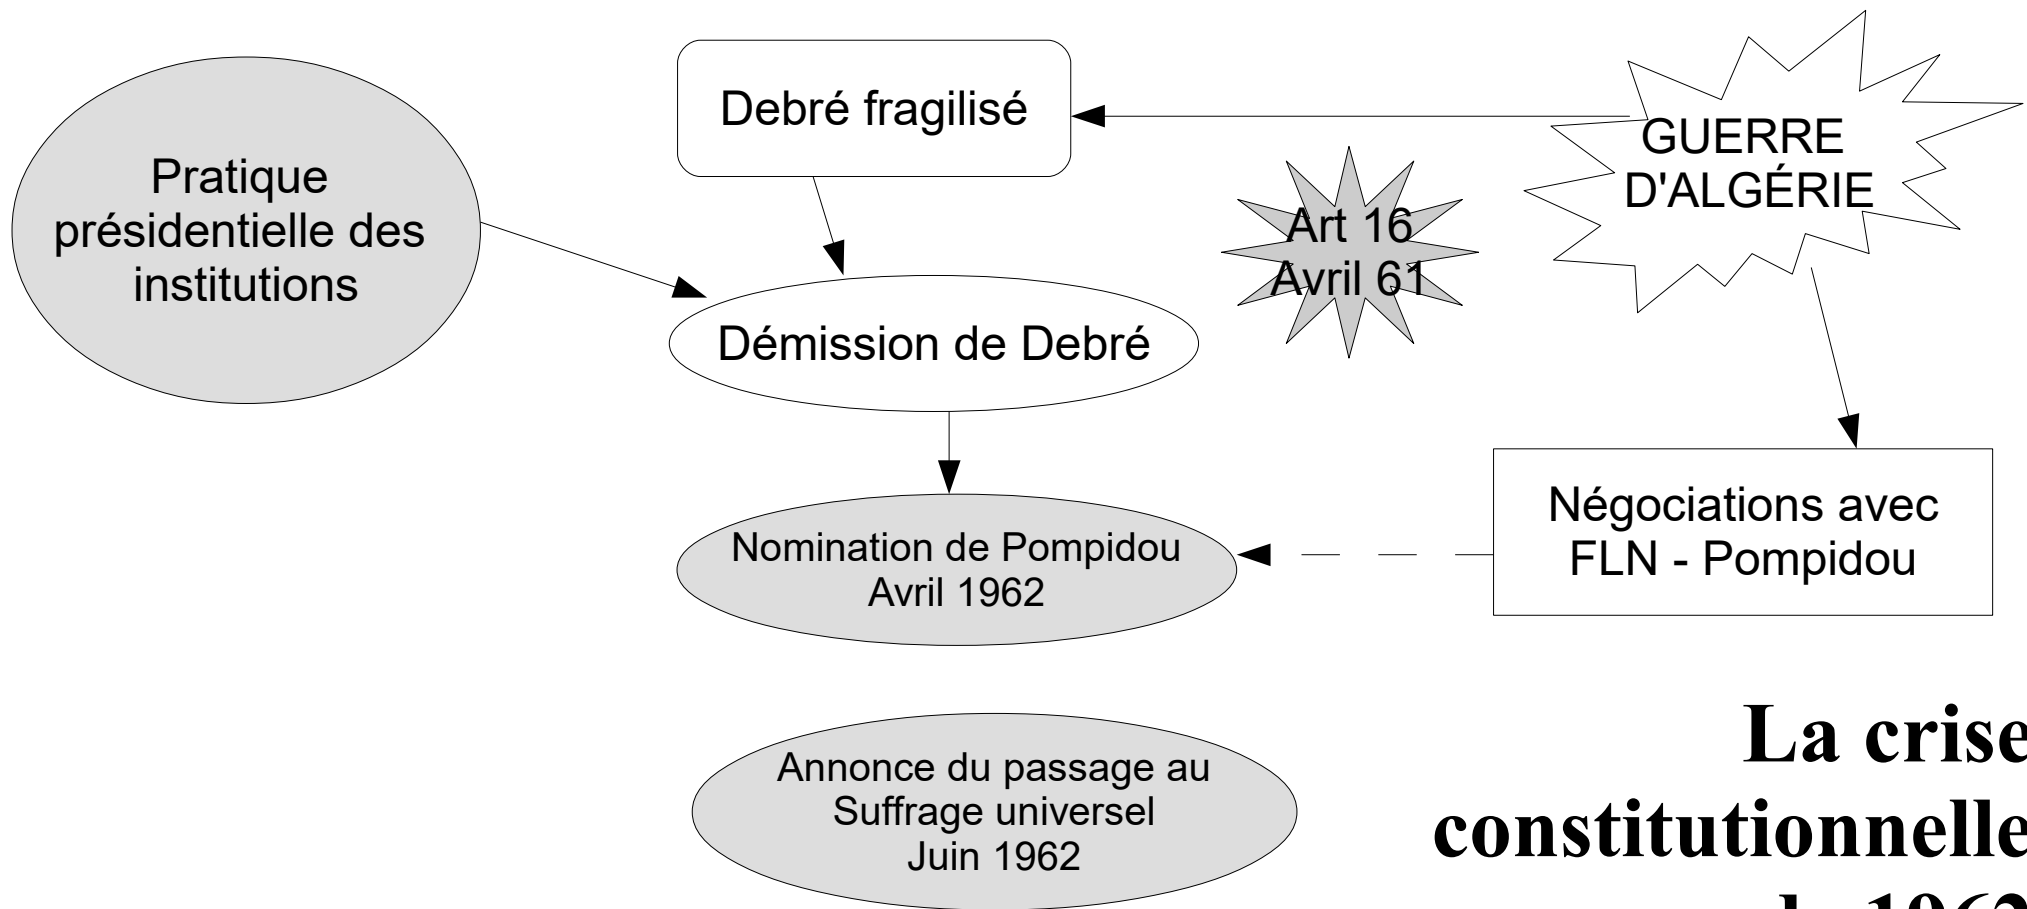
Debré fragilisé

GUERRE D'ALGÉRIE

Pratique présidentielle des institutions

Art 16 Avril 61

Démission de Debré

Nomination de Pompidou Avril 1962

Négociations avec FLN - Pompidou

Annonce du passage au Suffrage universel Juin 1962

La crise constitutionnelle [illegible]